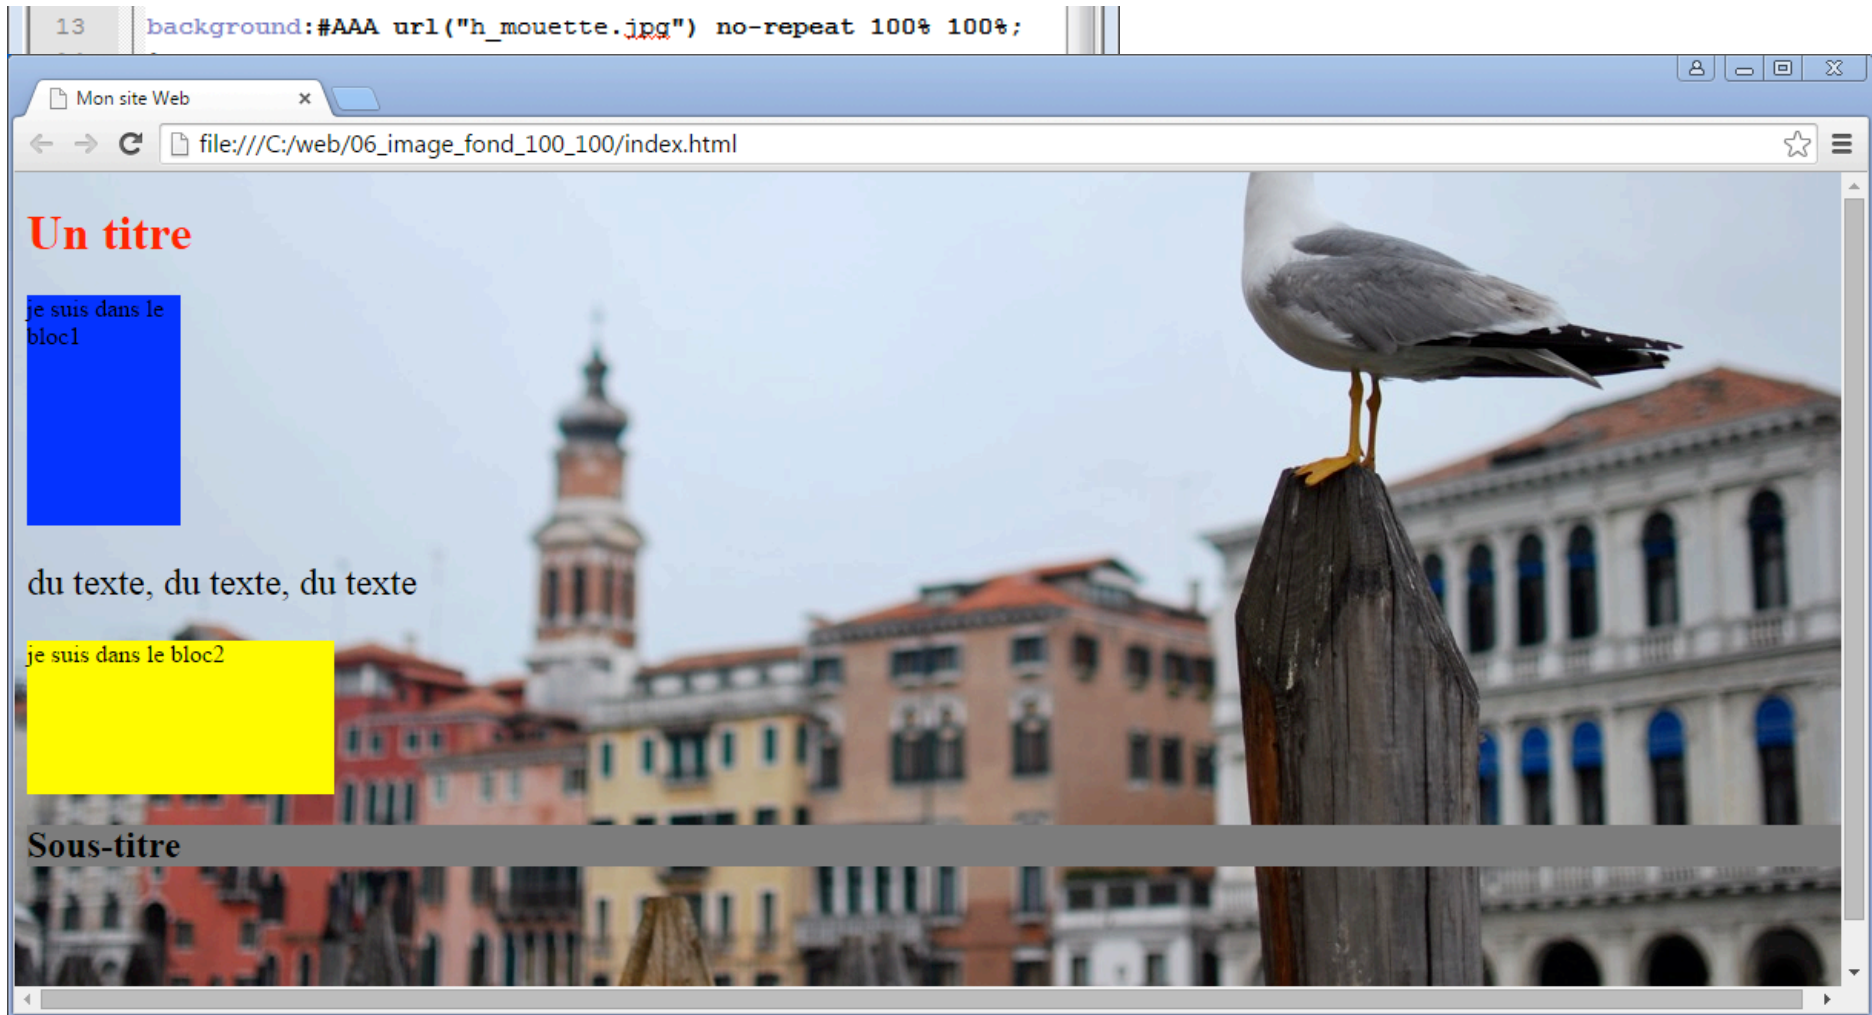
13 background:#AAA url("h_mouette.jpg") no-repeat 100% 100%;

Mon site Web ×

file:///C:/web/06_image_fond_100_100/index.html

Un titre

je suis dans le bloc1

du texte, du texte, du texte

je suis dans le bloc2

Sous-titre